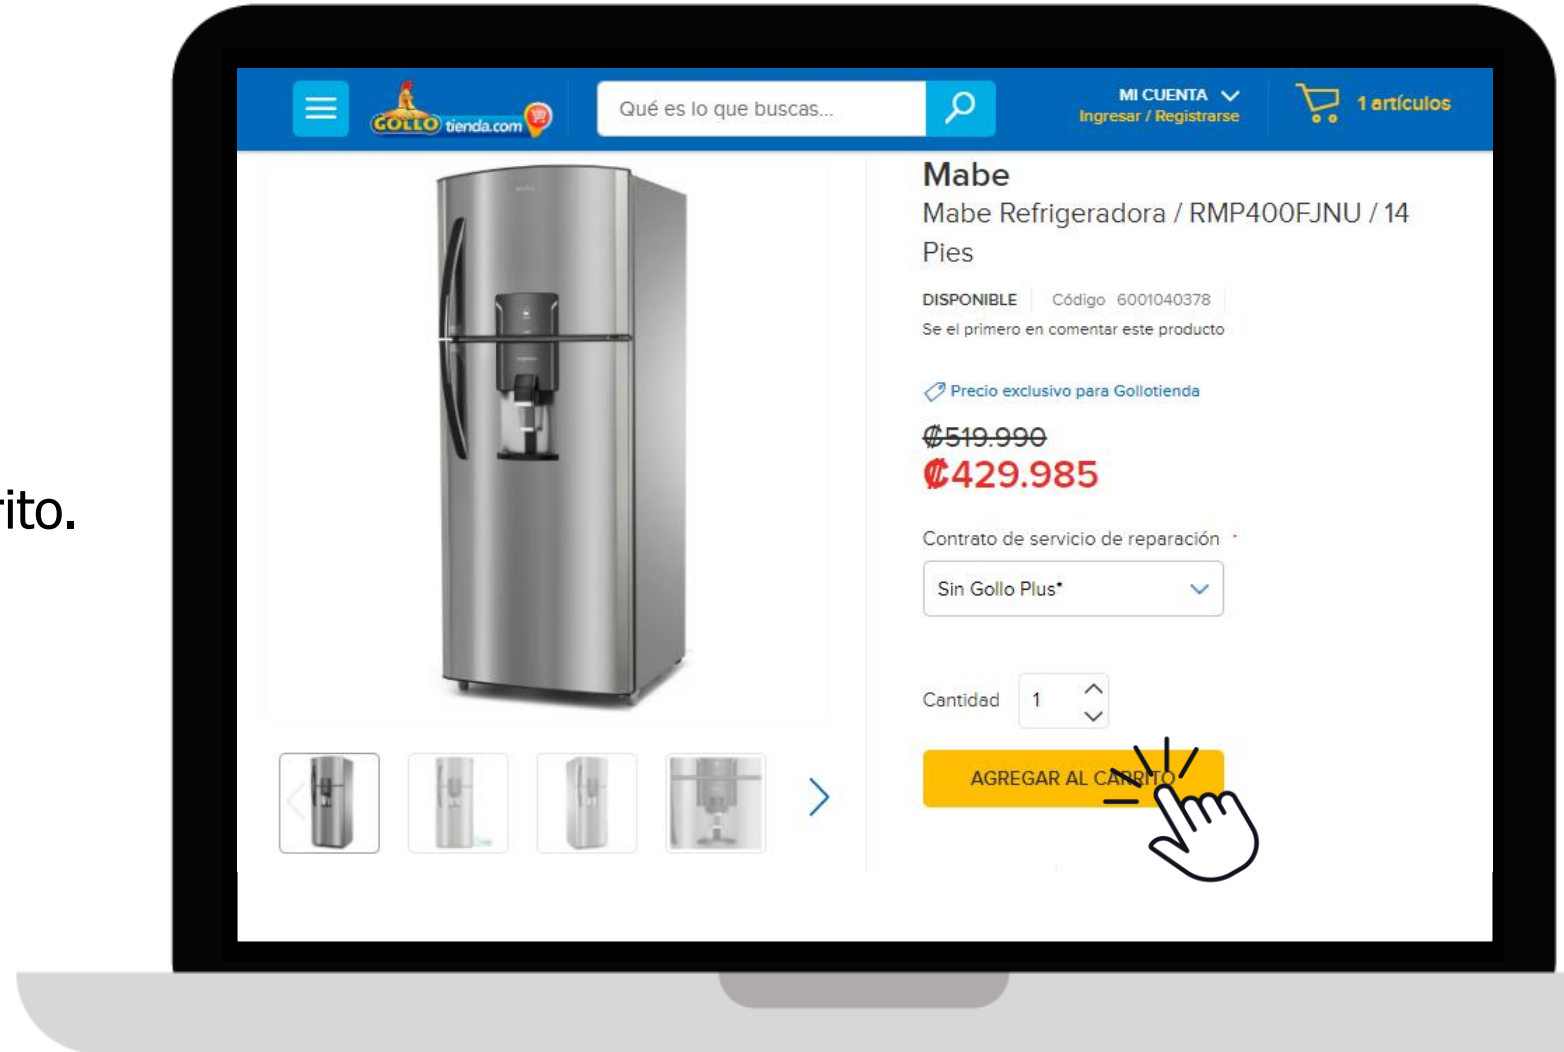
rito.

GOLLO tienda.com

Qué es lo que buscas...

MI CUENTA
Ingresar / Registrarse

1 artículos

Mabe
Mabe Refrigeradora / RMP400FJNU / 14 Pies

DISPONIBLE | Código 6001040378
Se el primero en comentar este producto

Precio exclusivo para Gollotienda

~~₡519.990~~
₡429.985

Contrato de servicio de reparación *

Sin Gollo Plus*

Cantidad 1

AGREGAR AL CARRITO